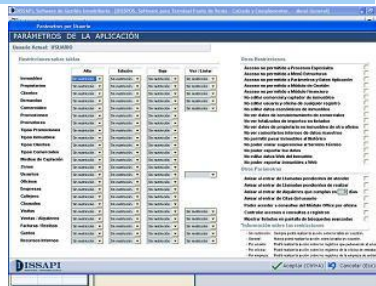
Parámetros por Usuario

PARÁMETROS DE LA APLICACIÓN

Usuario Actual: USUARIO

Restricciones sobre tablas

| | Alta | Edición | Baja | Ver / Listar |
|---|---|---|---|---|
| Inmuebles | Sin restricción | Sin restricción | Sin restricción | Sin restricción |
| Propietarios | Sin restricción | Sin restricción | Sin restricción | Sin restricción |
| Clientes | Sin restricción | Sin restricción | Sin restricción | Sin restricción |
| Demandas | Sin restricción | Sin restricción | Sin restricción | Sin restricción |
| Comerciales | Sin restricción | Sin restricción | Sin restricción | Sin restricción |
| Promociones | Sin restricción | Sin restricción | Sin restricción | Sin restricción |
| Promotores | Sin restricción | Sin restricción | Sin restricción | Sin restricción |
| Tipos Promociones | Sin restricción | Sin restricción | Sin restricción | Sin restricción |
| Tipos Inmuebles | Sin restricción | Sin restricción | Sin restricción | Sin restricción |
| Tipos Clientes | Sin restricción | Sin restricción | Sin restricción | Sin restricción |
| Tipos Comerciales | Sin restricción | Sin restricción | Sin restricción | Sin restricción |
| Medios de Captación | Sin restricción | Sin restricción | Sin restricción | Sin restricción |
| Zonas | Sin restricción | Sin restricción | Sin restricción | Sin restricción |
| Usuarios | Sin restricción | Sin restricción | Sin restricción | |
| Oficinas | Sin restricción | Sin restricción | Sin restricción | Sin restricción |
| Empresas | Sin restricción | Sin restricción | Sin restricción | Sin restricción |
| Calderas | Sin restricción | Sin restricción | Sin restricción | Sin restricción |
| Claves | Sin restricción | Sin restricción | Sin restricción | Sin restricción |
| Visitas | Sin restricción | Sin restricción | Sin restricción | Sin restricción |
| Ventas / Alquileres | Sin restricción | Sin restricción | Sin restricción | Sin restricción |
| Facturas / Recibos | Sin restricción | Sin restricción | Sin restricción | Sin restricción |
| Gastos | Sin restricción | Sin restricción | Sin restricción | Sin restricción |
| Recursos Internos | Sin restricción | Sin restricción | Sin restricción | Sin restricción |

Otras Restricciones

Acceso no permitido a Procesos Especiales
Acceso no permitido a Menú Consumeros
Acceso no permitido a Parámetros Gestión Aplicación
Acceso no permitido a Módulo de Gestión
Acceso no permitido a Módulo Contable
No editar comercial ni captador de Inmuebles
No editar oficina y oficina de captación
No editar datos económicos de Inmuebles
No ver datos de reconocimiento de Inmuebles
No ver totales de importes en facturas
No ver datos de propietario en inmuebles de otra oficina
No ver comentarios internos de otros inmuebles
No permitir pasar inmuebles al histórico
No poder crear sugerencias a terceros
No poder exportar los datos
No editar datos título del inmueble
No poder exportar inmuebles a Web

Otros Parámetros

Avisar al entrar de llamadas pendientes de atender
Avisar al entrar de Llamadas pendientes de realizar
Avisar al entrar de alquileres que vencen en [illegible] días
Avisar al entrar de Otros documentos
Poder acceder a consultas del Módulo Office por oficina
Controlar accesos a consultas y registros
Mostrar Relación en pantalla de búsquedas avanzadas

Información sobre las restricciones

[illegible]

DISSAPI

Aceptar (CONTROL) Cancelar (Esc)